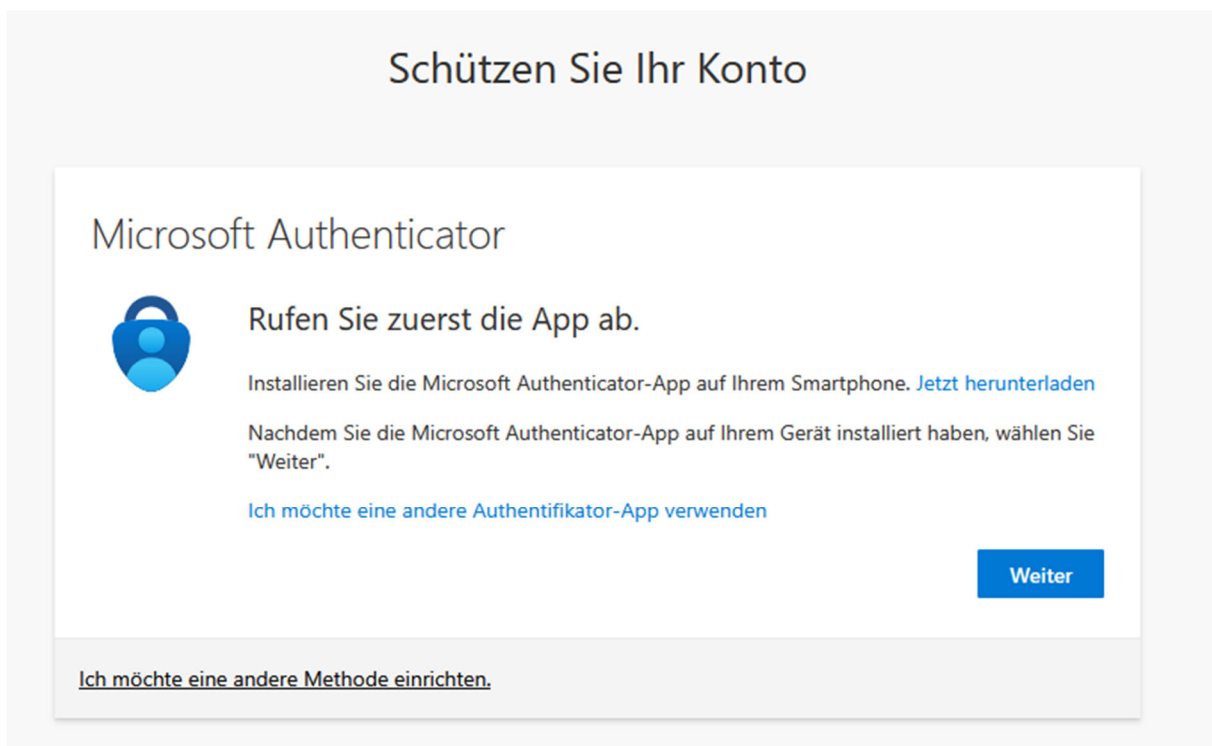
Schützen Sie Ihr Konto

Microsoft Authenticator

Rufen Sie zuerst die App ab.

Installieren Sie die Microsoft Authenticator-App auf Ihrem Smartphone. Jetzt herunterladen

Nachdem Sie die Microsoft Authenticator-App auf Ihrem Gerät installiert haben, wählen Sie "Weiter".

Ich möchte eine andere Authentifikator-App verwenden

Weiter

Ich möchte eine andere Methode einrichten.